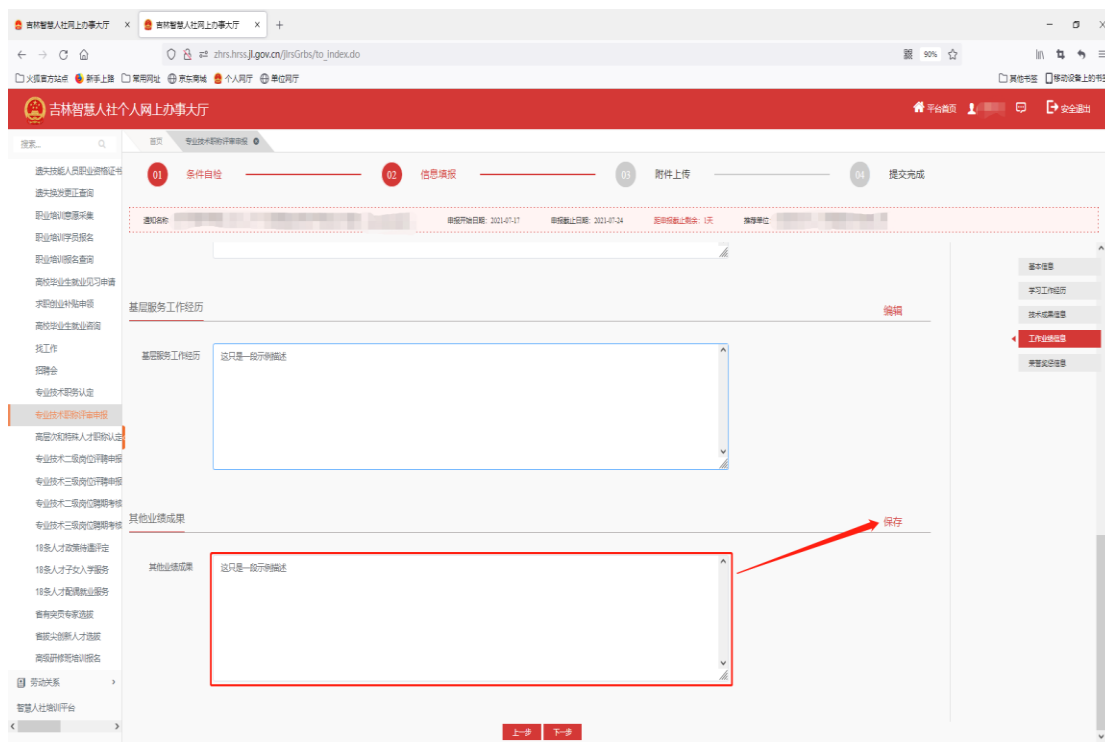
吉林智慧人社网上办事大厅 × 吉林智慧人社网上办事大厅 × +

zhrs.hrss.jl.gov.cn/jlrsGrbs/to_index.do

90%

火狐官方站点 新手上路 常用网址 京东商城 个人网厅 单位网厅

其他书签 移动设备上的书签

吉林智慧人社个人网上办事大厅

平台首页 安全退出

搜索...

遗失技能人员职业资格证书
遗失换发更正查询
职业培训意愿采集
职业培训学员报名
职业培训报名查询
高校毕业生就业见习申请
求职创业补贴申领
高校毕业生就业咨询
找工作
招聘会
专业技术职务认定
专业技术职称评审申报
高层次和特殊人才职称认定
专业技术二级岗位评聘申报
专业技术三级岗位评聘申报
专业技术二级岗位聘期考核
专业技术三级岗位聘期考核
18条人才政策待遇评定
18条人才子女入学服务
18条人才配偶就业服务
省有突贡专家选拔
省拔尖创新人才选拔
高级研修班培训报名
劳动关系
智慧人社培训平台

首页 专业技术职称评审申报

01 条件自检 02 信息填报 03 附件上传 04 提交完成

通知名称: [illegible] 申报开始日期：2021-07-17 申报截止日期：2021-07-24 距申报截止剩余：1天 推荐单位: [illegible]

基层服务工作经历 编辑

基层服务工作经历 这只是一段示例描述

其他业绩成果 保存

其他业绩成果 这只是一段示例描述

基本信息
学习工作经历
技术成果信息
工作业绩信息
荣誉奖励信息

上一步 下一步